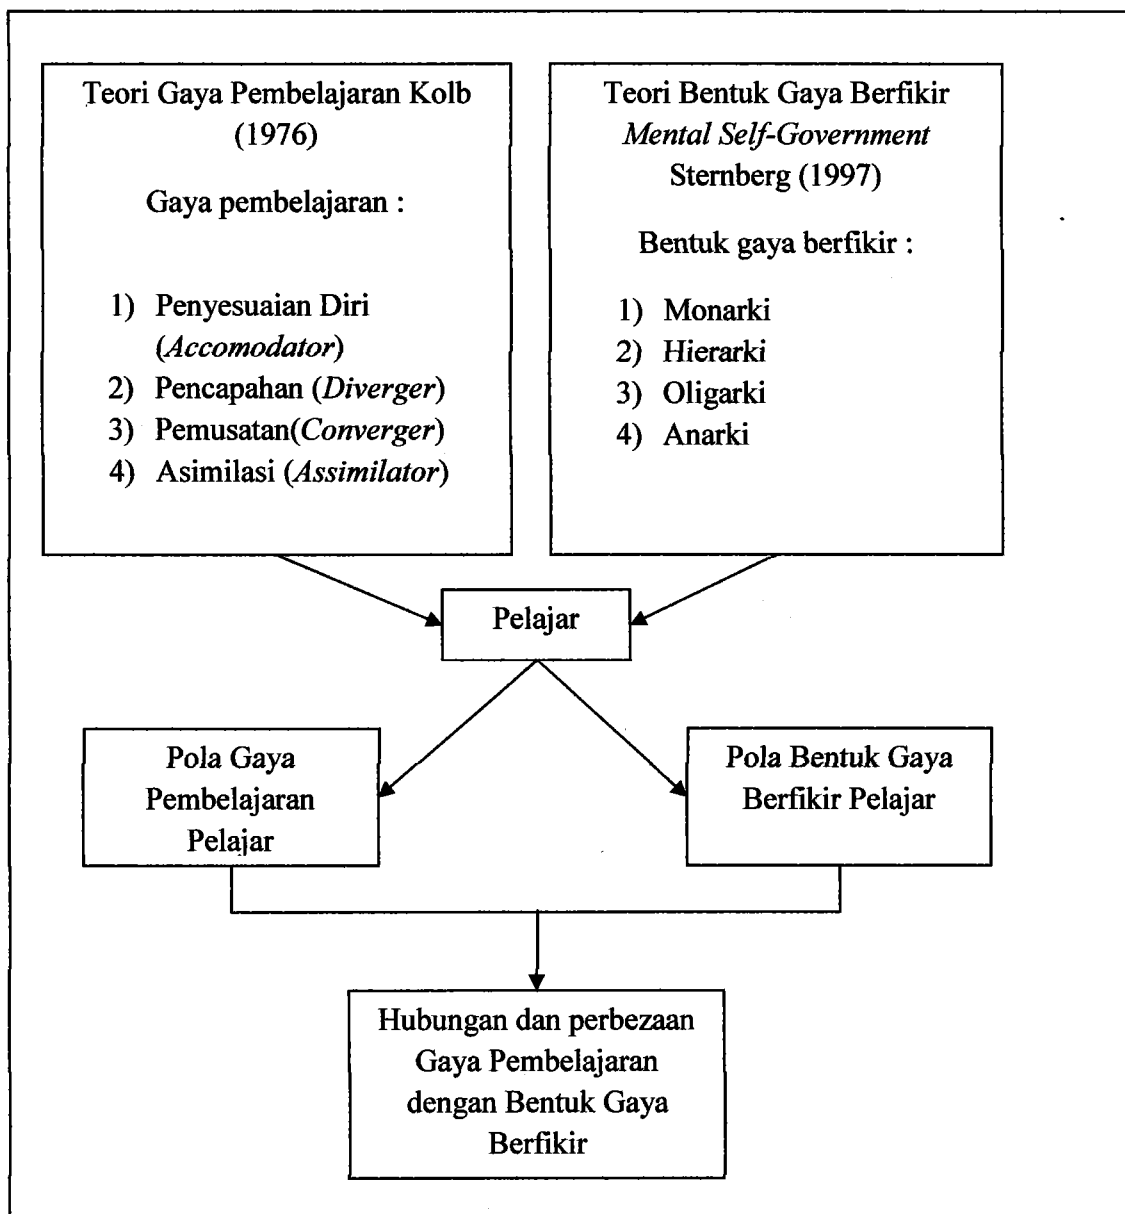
Teori Gaya Pembelajaran Kolb (1976)

Gaya pembelajaran :

1) Penyesuaian Diri (*Accomodator*)
2) Pencapahan (*Diverger*)
3) Pemusatan(*Converger*)
4) Asimilasi (*Assimilator*)

Teori Bentuk Gaya Berfikir *Mental Self-Government* Sternberg (1997)

Bentuk gaya berfikir :

1) Monarki
2) Hierarki
3) Oligarki
4) Anarki

Pelajar

Pola Gaya Pembelajaran Pelajar

Pola Bentuk Gaya Berfikir Pelajar

Hubungan dan perbezaan Gaya Pembelajaran dengan Bentuk Gaya Berfikir